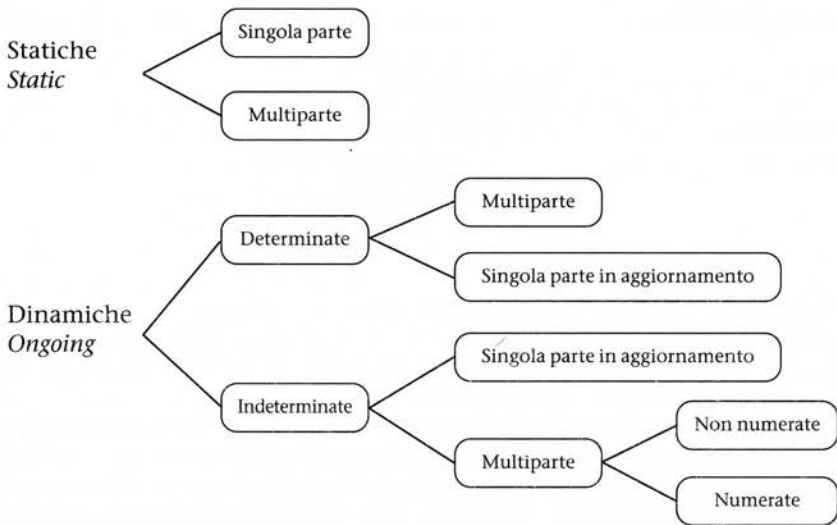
Statiche
*Static*

Singola parte

Multiparte

Dinamiche
*Ongoing*

Determinate

Multiparte

Singola parte in aggiornamento

Indeterminate

Singola parte in aggiornamento

Multiparte

Non numerate

Numerate